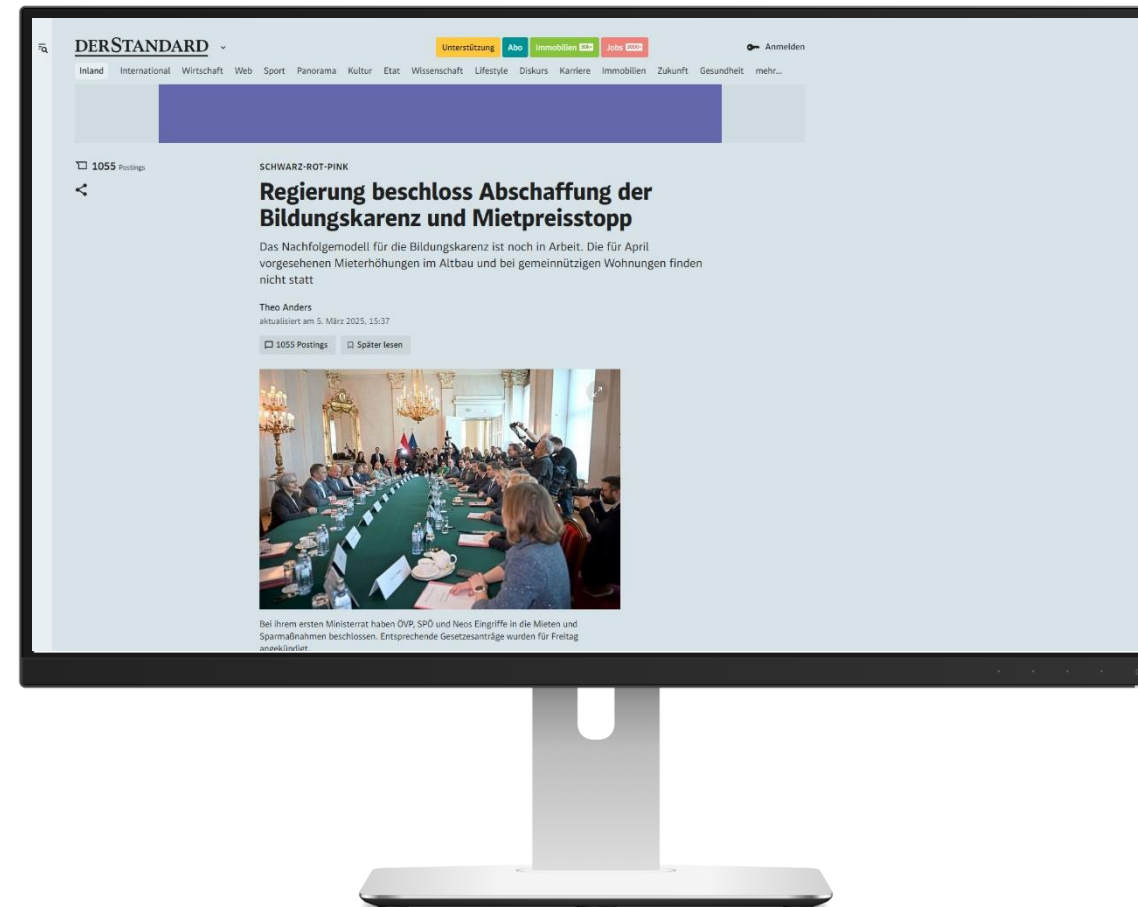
DERSTANDARD

Unterstützung Abo Immobilien Jobs

Anmelden

Inland International Wirtschaft Web Sport Panorama Kultur Etat Wissenschaft Lifestyle Diskurs Karriere Immobilien Zukunft Gesundheit mehr...

1055 Postings

SCHWARZ-ROT-PINK

Regierung beschloss Abschaffung der Bildungskarenz und Mietpreisstopp

Das Nachfolgemodell für die Bildungskarenz ist noch in Arbeit. Die für April vorgesehenen Mieterhöhungen im Altbau und bei gemeinnützigen Wohnungen finden nicht statt

Theo Anders
aktualisiert am 5. März 2025, 15:37

1055 Postings Später lesen

Bei ihrem ersten Ministerrat haben ÖVP, SPÖ und Neos Eingriffe in die Mieten und Sparmaßnahmen beschlossen. Entsprechende Gesetzesanträge wurden für Freitag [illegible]